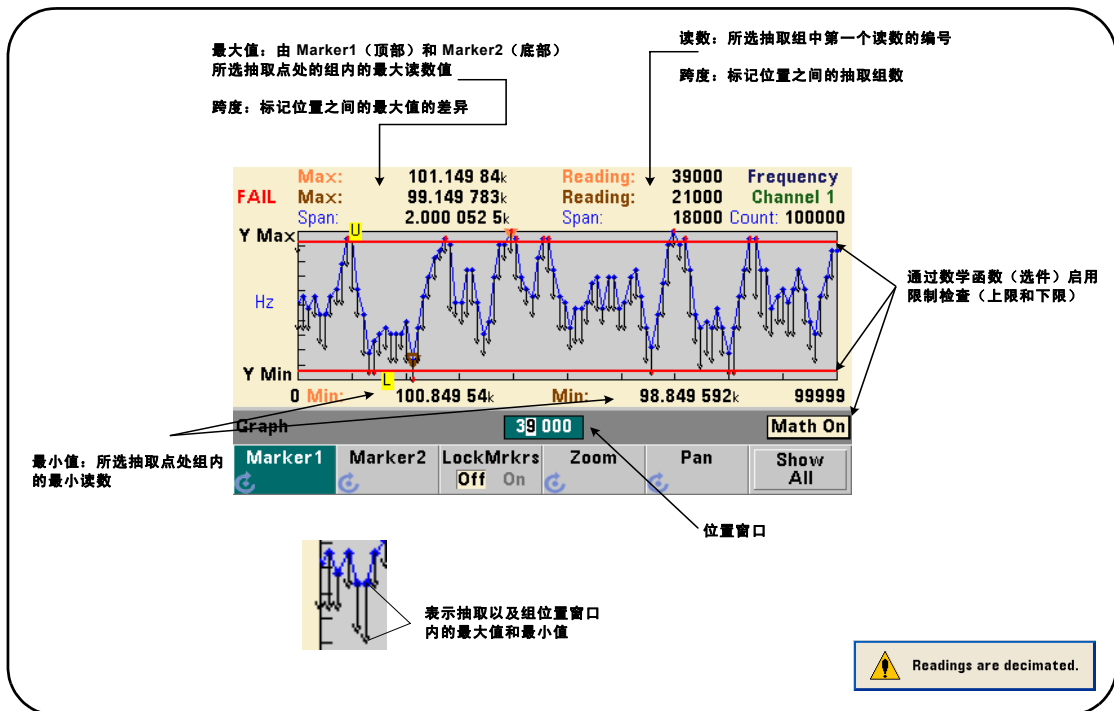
最大值：由 Marker1（顶部）和 Marker2（底部）所选抽取点处的组内的最大读数值

跨度：标记位置之间的最大值的差异

读数：所选抽取组中第一个读数的编号

跨度：标记位置之间的抽取组数

| | Max: | 101.149 84k | Reading: | 39000 | Frequency |
|---|---|---|---|---|---|
| FAIL | Max: | 99.149 783k | Reading: | 21000 | Channel 1 |
| | Span: | 2.000 052 5k | Span: | 18000 | Count: 100000 |

Y Max

U

Hz

Y Min

L

0 Min: 100.849 54k Min: 98.849 592k 99999

Graph 39 000 Math On

Marker1 Marker2 LockMrkrs Off On Zoom Pan Show All

通过数学函数（选件）启用限制检查（上限和下限）

最小值：所选抽取点处组内的最小读数

位置窗口

表示抽取以及组位置窗口内的最大值和最小值

Readings are decimated.